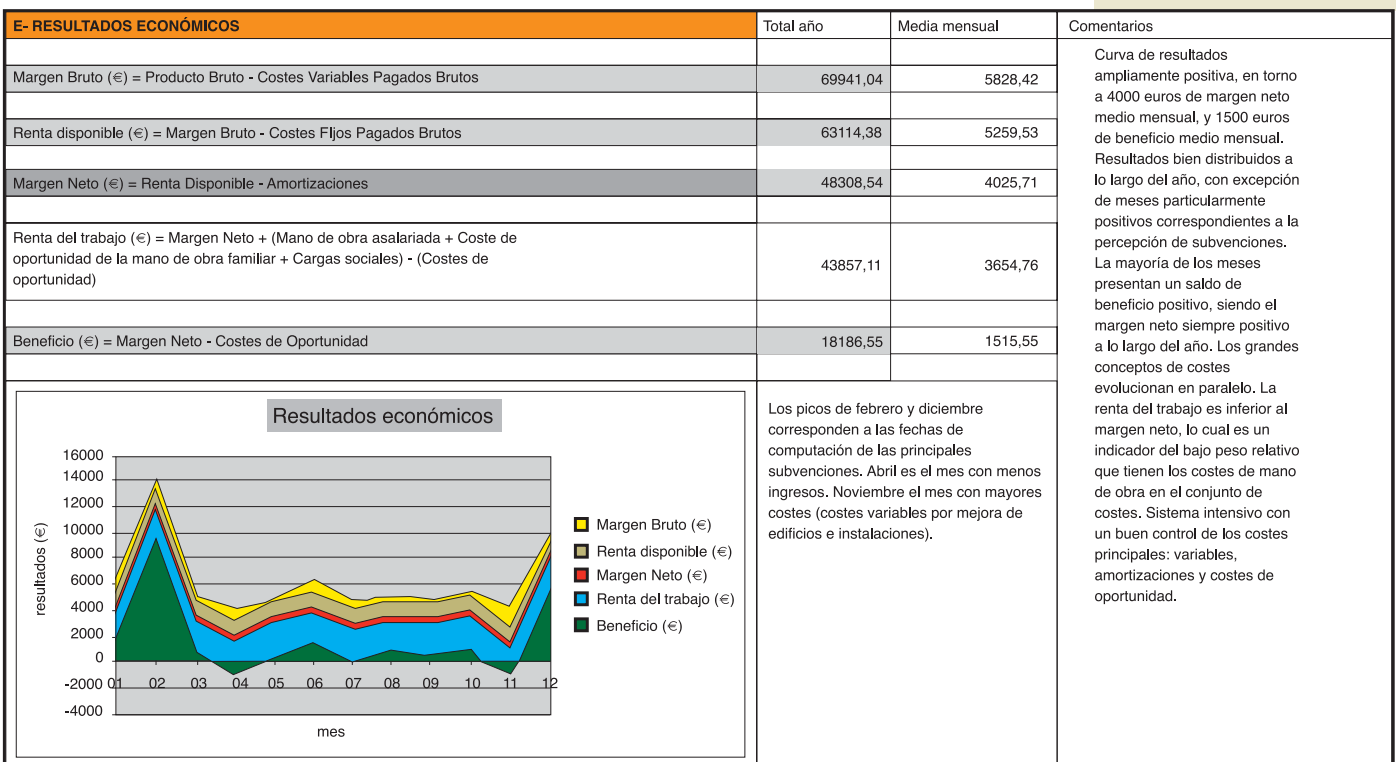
| E- RESULTADOS ECONÓMICOS | Total año | Media mensual |
|---|---|---|
| | | |
| Margen Bruto (€) = Producto Bruto - Costes Variables Pagados Brutos | 69941,04 | 5828,42 |
| | | |
| Renta disponible (€) = Margen Bruto - Costes FIjos Pagados Brutos | 63114,38 | 5259,53 |
| | | |
| Margen Neto (€) = Renta Disponible - Amortizaciones | 48308,54 | 4025,71 |
| | | |
| Renta del trabajo (€) = Margen Neto + (Mano de obra asalariada + Coste de oportunidad de la mano de obra familiar + Cargas sociales) - (Costes de oportunidad) | 43857,11 | 3654,76 |
| | | |
| Beneficio (€) = Margen Neto - Costes de Oportunidad | 18186,55 | 1515,55 |

Comentarios

Curva de resultados ampliamente positiva, en torno a 4000 euros de margen neto medio mensual, y 1500 euros de beneficio medio mensual. Resultados bien distribuidos a lo largo del año, con excepción de meses particularmente positivos correspondientes a la percepción de subvenciones. La mayoría de los meses presentan un saldo de beneficio positivo, siendo el margen neto siempre positivo a lo largo del año. Los grandes conceptos de costes evolucionan en paralelo. La renta del trabajo es inferior al margen neto, lo cual es un indicador del bajo peso relativo que tienen los costes de mano de obra en el conjunto de costes. Sistema intensivo con un buen control de los costes principales: variables, amortizaciones y costes de oportunidad.

Resultados económicos

16000
14000
12000
10000
8000
6000
4000
2000
0
-2000
-4000

resultados (€)

01 02 03 04 05 06 07 08 09 10 11 12

mes

Margen Bruto (€)
Renta disponible (€)
Margen Neto (€)
Renta del trabajo (€)
Beneficio (€)

Los picos de febrero y diciembre corresponden a las fechas de computación de las principales subvenciones. Abril es el mes con menos ingresos. Noviembre el mes con mayores costes (costes variables por mejora de edificios e instalaciones).